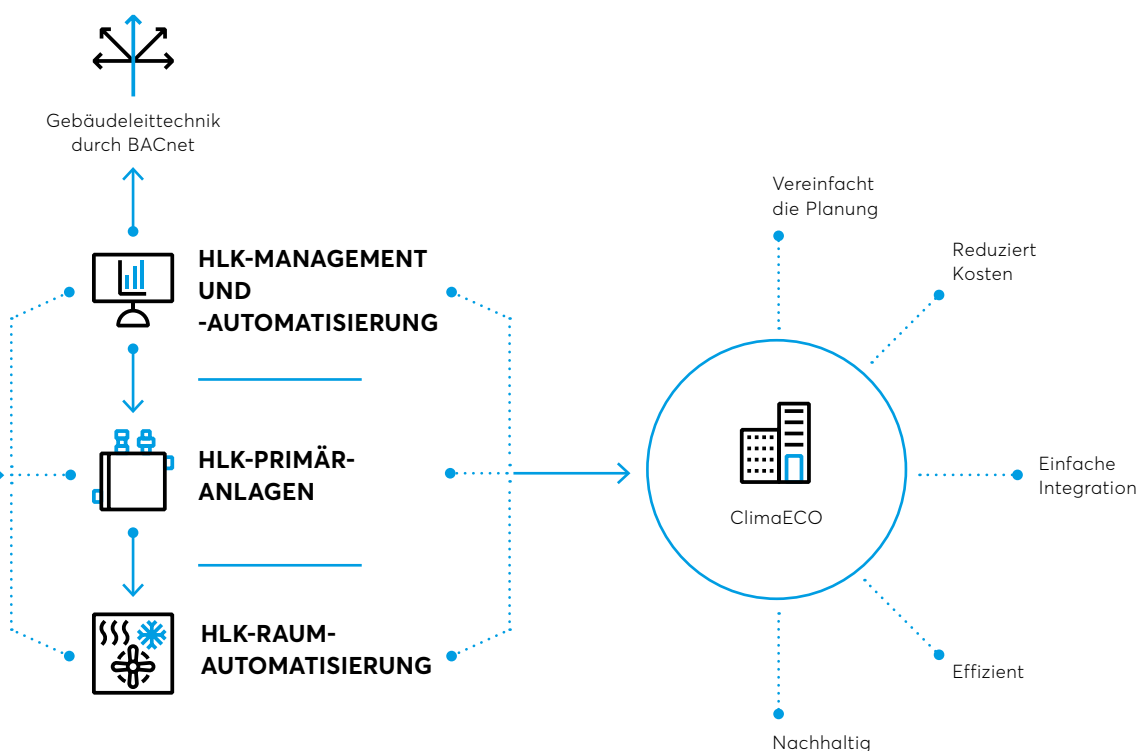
Gebäudeleittechnik durch BACnet

HLK-MANAGEMENT UND -AUTOMATISIERUNG

HLK-PRIMÄR-ANLAGEN

HLK-RAUM-AUTOMATISIERUNG

Vereinfacht die Planung

Reduziert Kosten

Einfache Integration

ClimaECO

Effizient

Nachhaltig